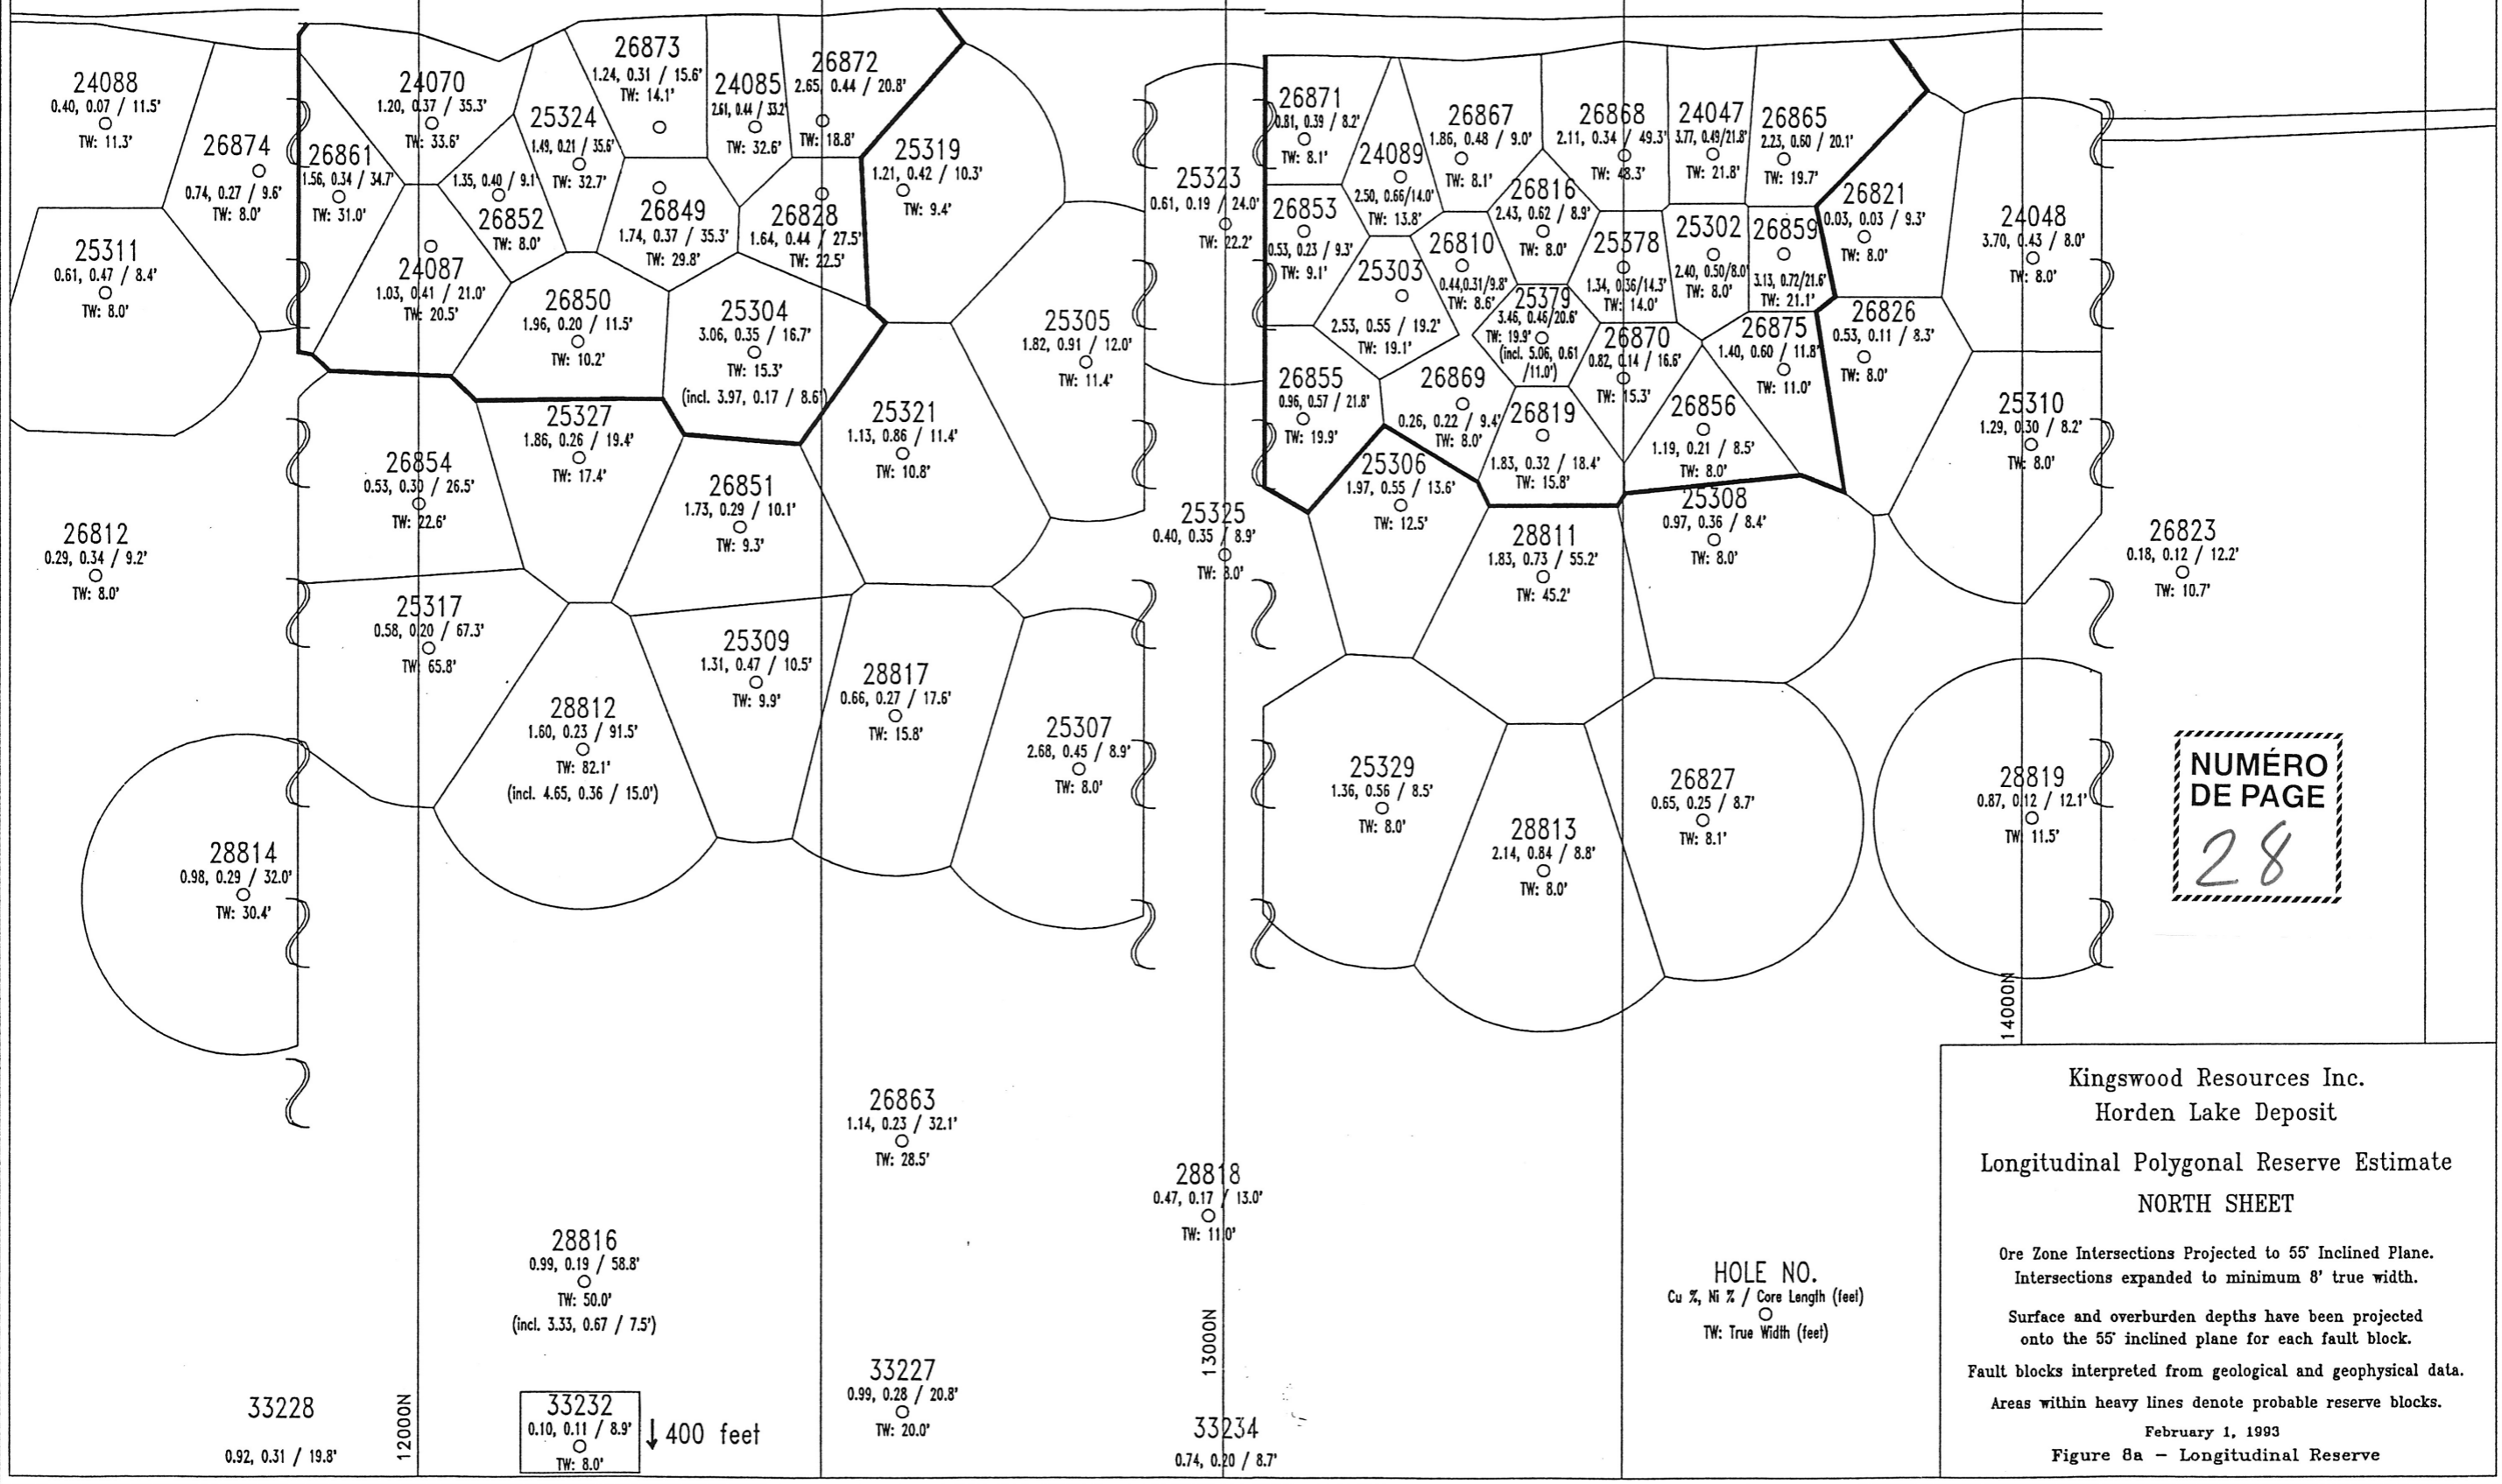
24088
0.40, 0.07 / 11.5'
TW: 11.3'

26874
0.74, 0.27 / 9.6'
TW: 8.0'

25311
0.61, 0.47 / 8.4'
TW: 8.0'

24070
1.20, 0.37 / 35.3'
TW: 33.6'

26861
1.56, 0.34 / 34.7'
TW: 31.0'

24087
1.03, 0.41 / 21.0'
TW: 20.5'

1.35, 0.40 / 9.1'
26852
TW: 8.0'

25324
1.49, 0.21 / 35.6'
TW: 32.7'

26873
1.24, 0.31 / 15.6'
TW: 14.1'

24085
2.61, 0.44 / 33.2'
TW: 32.6'

26872
2.65, 0.44 / 20.8'
TW: 18.8'

26849
1.74, 0.37 / 35.3'
TW: 29.8'

26828
1.64, 0.44 / 27.5'
TW: 22.5'

25319
1.21, 0.42 / 10.3'
TW: 9.4'

26850
1.96, 0.20 / 11.5'
TW: 10.2'

25304
3.06, 0.35 / 16.7'
TW: 15.3'
(incl. 3.97, 0.17 / 8.6')

25305
1.82, 0.91 / 12.0'
TW: 11.4'

25327
1.86, 0.26 / 19.4'
TW: 17.4'

26854
0.53, 0.30 / 26.5'
TW: 22.6'

25321
1.13, 0.86 / 11.4'
TW: 10.8'

26851
1.73, 0.29 / 10.1'
TW: 9.3'

26812
0.29, 0.34 / 9.2'
TW: 8.0'

25317
0.58, 0.20 / 67.3'
TW: 65.8'

25309
1.31, 0.47 / 10.5'
TW: 9.9'

28817
0.66, 0.27 / 17.6'
TW: 15.8'

28812
1.60, 0.23 / 91.5'
TW: 82.1'
(incl. 4.65, 0.36 / 15.0')

25307
2.68, 0.45 / 8.9'
TW: 8.0'

28814
0.98, 0.29 / 32.0'
TW: 30.4'

25323
0.61, 0.19 / 24.0'
TW: 22.2'

25325
0.40, 0.35 / 8.9'
TW: 8.0'

26871
0.81, 0.39 / 8.2'
TW: 8.1'

24089
2.50, 0.66/14.0'
TW: 13.8'

26867
1.86, 0.48 / 9.0'
TW: 8.1'

26868
2.11, 0.34 / 49.3'
TW: 48.3'

24047
3.77, 0.49/21.8'
TW: 21.8'

26865
2.23, 0.60 / 20.1'
TW: 19.7'

26853
0.53, 0.23 / 9.3'
TW: 9.1'

26816
2.43, 0.62 / 8.9'
TW: 8.0'

26810
0.44,0.31/9.8'
TW: 8.6'

25378
1.34, 0.36/14.3'
TW: 14.0'

25302
2.40, 0.50/8.0'
TW: 8.0'

26859
3.13, 0.72/21.6'
TW: 21.1'

26821
0.03, 0.03 / 9.3'
TW: 8.0'

24048
3.70, 0.43 / 8.0'
TW: 8.0'

25303
2.53, 0.55 / 19.2'
TW: 19.1'

25379
3.46, 0.46/20.6'
TW: 19.9'
(incl. 5.06, 0.61 /11.0')

26870
0.82, 0.14 / 16.6'
TW: 15.3'

26875
1.40, 0.60 / 11.8'
TW: 11.0'

26826
0.53, 0.11 / 8.3'
TW: 8.0'

26855
0.96, 0.57 / 21.8'
TW: 19.9'

26869
0.26, 0.22 / 9.4'
TW: 8.0'

26819
1.83, 0.32 / 18.4'
TW: 15.8'

26856
1.19, 0.21 / 8.5'
TW: 8.0'

25310
1.29, 0.30 / 8.2'
TW: 8.0'

25306
1.97, 0.55 / 13.6'
TW: 12.5'

25308
0.97, 0.36 / 8.4'
TW: 8.0'

28811
1.83, 0.73 / 55.2'
TW: 45.2'

26823
0.18, 0.12 / 12.2'
TW: 10.7'

25329
1.36, 0.56 / 8.5'
TW: 8.0'

26827
0.65, 0.25 / 8.7'
TW: 8.1'

28813
2.14, 0.84 / 8.8'
TW: 8.0'

28819
0.87, 0.12 / 12.1'
TW: 11.5'

NUMÉRO DE PAGE
28

14000N

26863
1.14, 0.23 / 32.1'
TW: 28.5'

28818
0.47, 0.17 / 13.0'
TW: 11.0'

28816
0.99, 0.19 / 58.8'
TW: 50.0'
(incl. 3.33, 0.67 / 7.5')

33227
0.99, 0.28 / 20.8'
TW: 20.0'

13000N

33228
0.92, 0.31 / 19.8'

12000N

33232
0.10, 0.11 / 8.9'
TW: 8.0'

↓ 400 feet

33234
0.74, 0.20 / 8.7'

HOLE NO.
Cu %, Ni % / Core Length (feet)
TW: True Width (feet)

Kingswood Resources Inc.
Horden Lake Deposit

Longitudinal Polygonal Reserve Estimate
NORTH SHEET

Ore Zone Intersections Projected to 55° Inclined Plane.
Intersections expanded to minimum 8' true width.

Surface and overburden depths have been projected onto the 55° inclined plane for each fault block.

Fault blocks interpreted from geological and geophysical data.

Areas within heavy lines denote probable reserve blocks.

February 1, 1993
Figure 8a – Longitudinal Reserve